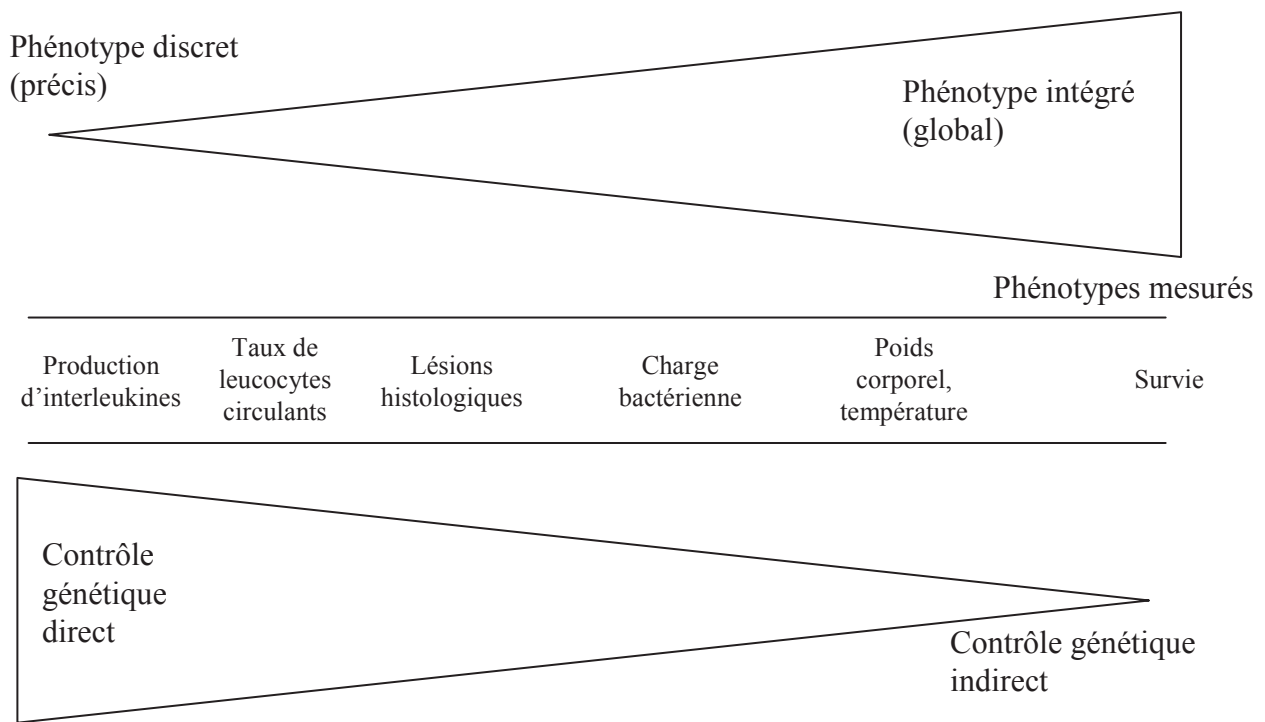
Phénotype discret
(précis)

Phénotype intégré
(global)

Phénotypes mesurés

| Production d'interleukines | Taux de leucocytes circulants | Lésions histologiques | Charge bactérienne | Poids corporel, température | Survie |
|---|---|---|---|---|---|

Contrôle
génétique
direct

Contrôle génétique
indirect